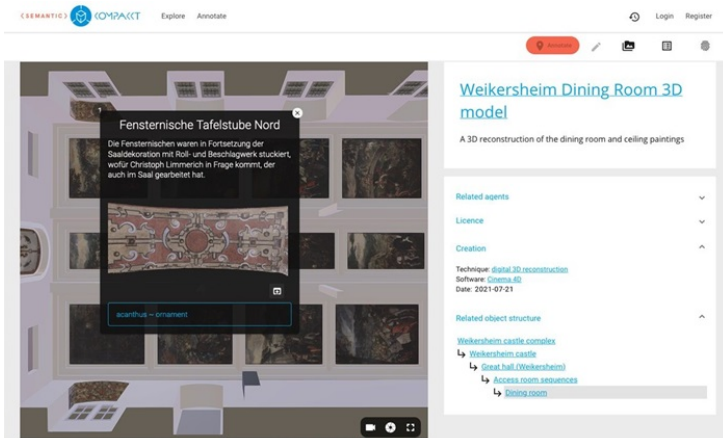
SEMANTIC COMPAKKT Explore Annotate

Login Register

Annotate

1

Fensternische Tafelstube Nord

Die Fensternischen waren in Fortsetzung der Saaldekoration mit Roll- und Beschlagwerk stuckiert, wofür Christoph Limmerich in Frage kommt, der auch im Saal gearbeitet hat.

acanthus – ornament

Weikersheim Dining Room 3D model

A 3D reconstruction of the dining room and ceiling paintings

Related agents

Licence

Creation

Technique: digital 3D reconstruction
Software: Cinema 4D
Date: 2021-07-21

Related object structure

Weikersheim castle complex
↳ Weikersheim castle
↳ Great hall (Weikersheim)
↳ Access room sequences
↳ Dining room